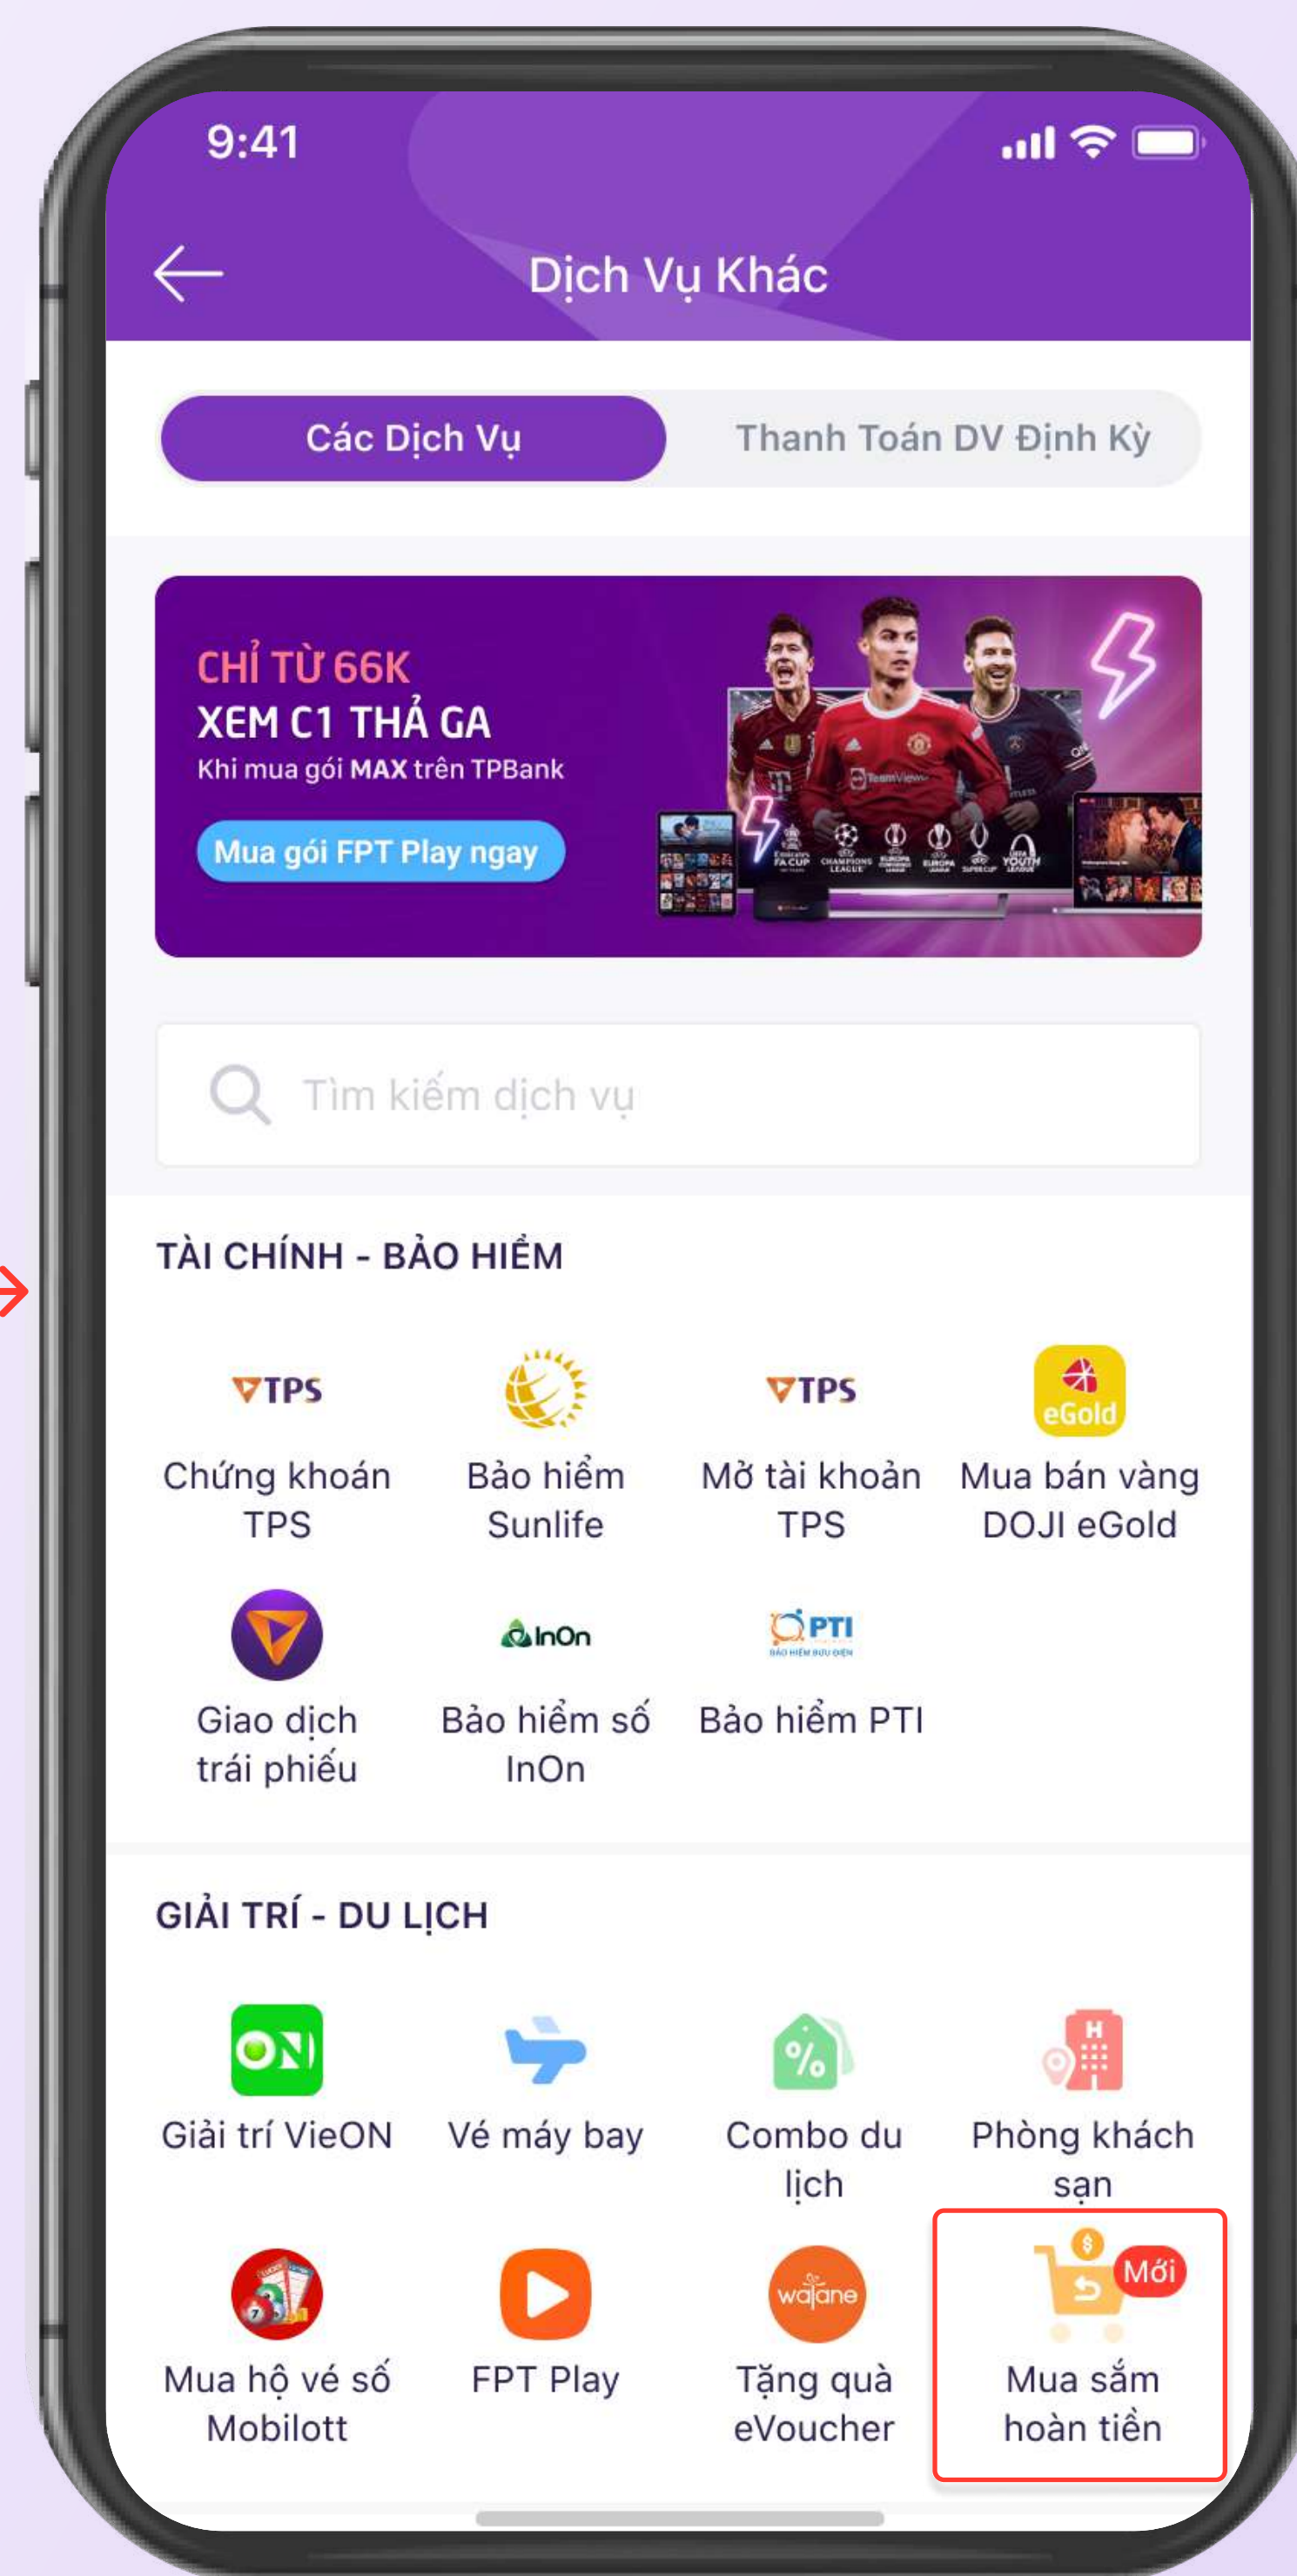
9:41

Dịch Vụ Khác

Các Dịch Vụ
Thanh Toán DV Định Kỳ

CHỈ TỪ 66K
XEM C1 THẢ GA
Khi mua gói MAX trên TPBank
Mua gói FPT Play ngay

Tìm kiếm dịch vụ

TÀI CHÍNH - BẢO HIỂM

TPS
Chứng khoán TPS

Bảo hiểm Sunlife

TPS
Mở tài khoản TPS

eGold
Mua bán vàng DOJI eGold

Giao dịch trái phiếu

InOn
Bảo hiểm số InOn

PTI
Bảo hiểm PTI

GIẢI TRÍ - DU LỊCH

ON
Giải trí VieON

Vé máy bay

Combo du lịch

Phòng khách sạn

Mua hộ vé số Mobilott

FPT Play

wājane
Tặng quà eVoucher

Mới
Mua sắm hoàn tiền